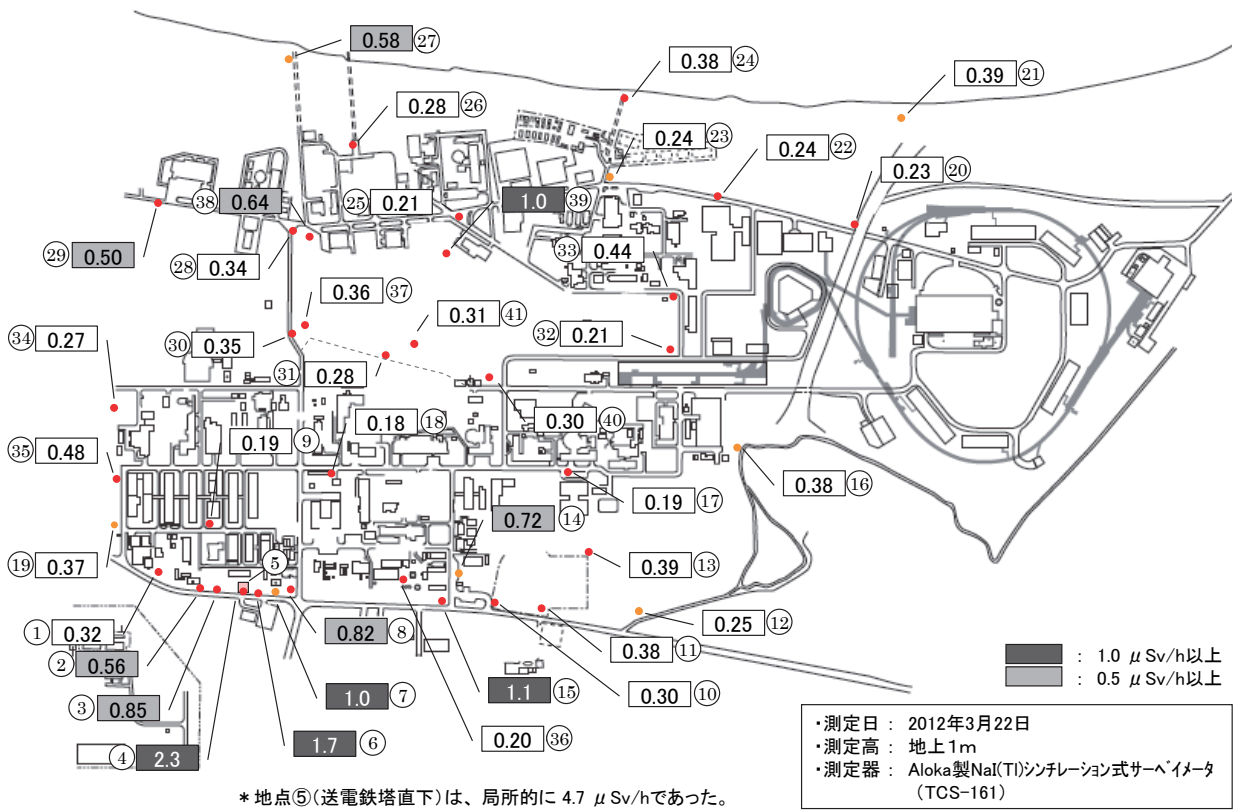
0.58 ㉗
0.38 ㉔
0.39 ㉑
0.28 ㉖
0.24 ㉓
0.24 ㉒
0.23 ⑳
㉕ 0.21
1.0 ㊴
㊳ 0.64
㉙ 0.50
㉝ 0.44
㉘ 0.34
0.36 ㊲
0.31 ㊶
㉜ 0.21
㉞ 0.27
㉚ 0.35
㉛ 0.28
0.30 ㊵
0.18 ⑱
0.19 ⑨
㉟ 0.48
0.38 ⑯
0.19 ⑰
0.72 ⑭
⑲ 0.37
⑤
0.39 ⑬
0.25 ⑫
① 0.32
② 0.56
0.82 ⑧
0.38 ⑪
1.0 ⑦
1.1 ⑮
0.30 ⑩
③ 0.85
④ 2.3
1.7 ⑥
0.20 ㊱

: 1.0 $\mu$Sv/h以上
: 0.5 $\mu$Sv/h以上

・測定日 : 2012年3月22日
・測定高 : 地上1m
・測定器 : Aloka製NaI(Tl)シンチレーション式サーベイメータ (TCS-161)

＊地点⑤(送電鉄塔直下)は、局所的に 4.7 $\mu$Sv/hであった。